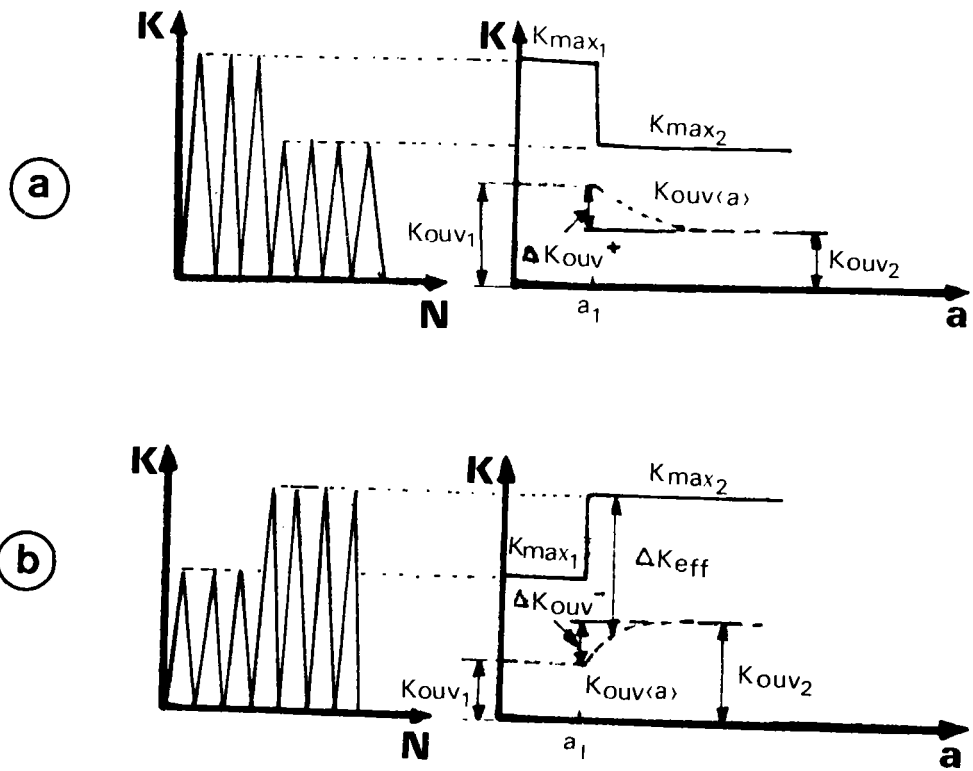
a

K

N

K

$K_{max_1}$

$K_{max_2}$

$K_{ouv(a)}$

$K_{ouv_1}$

$\Delta K_{ouv}^{+}$

$K_{ouv_2}$

$a_1$

a

b

K

N

K

$K_{max_2}$

$K_{max_1}$

$\Delta K_{eff}$

$\Delta K_{ouv}^{-}$

$K_{ouv_1}$

$K_{ouv(a)}$

$K_{ouv_2}$

$a_1$

a